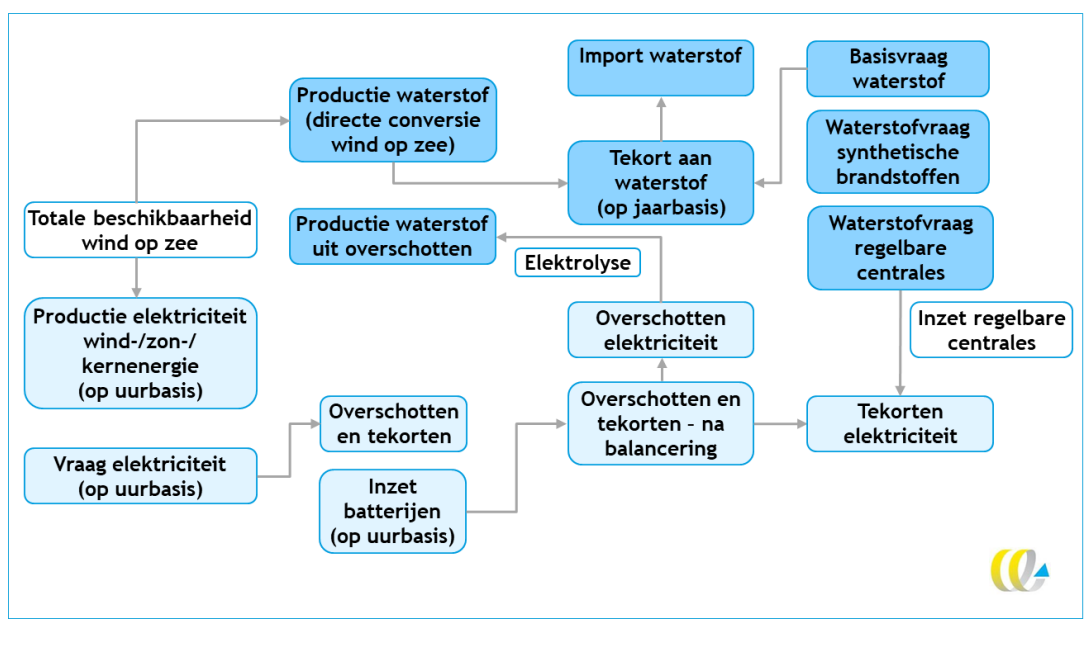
Import waterstof

Basisvraag waterstof

Productie waterstof (directe conversie wind op zee)

Tekort aan waterstof (op jaarbasis)

Waterstofvraag synthetische brandstoffen

Totale beschikbaarheid wind op zee

Productie waterstof uit overschotten

Waterstofvraag regelbare centrales

Elektrolyse

Productie elektriciteit wind-/zon-/ kernenergie (op uurbasis)

Overschotten elektriciteit

Inzet regelbare centrales

Overschotten en tekorten

Overschotten en tekorten – na balancering

Tekorten elektriciteit

Vraag elektriciteit (op uurbasis)

Inzet batterijen (op uurbasis)